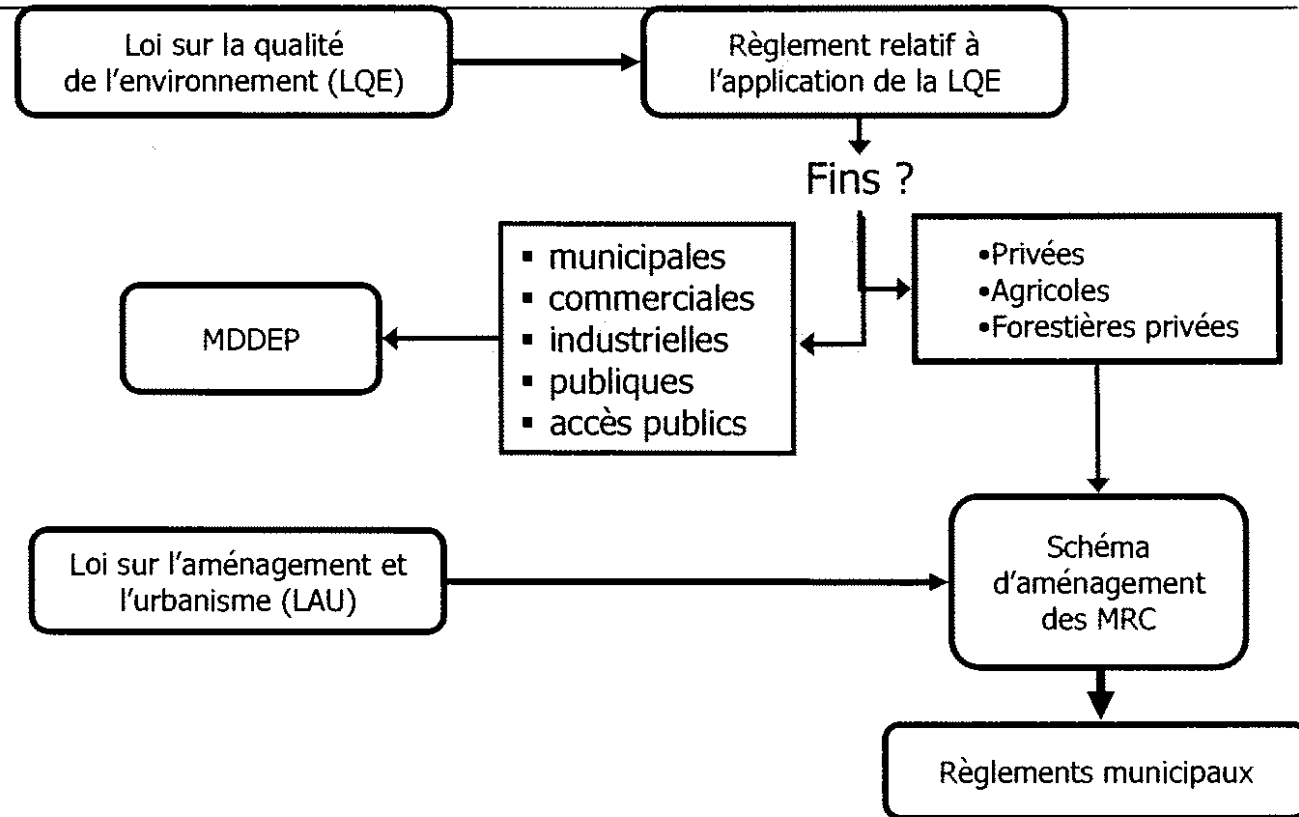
Loi sur la qualité de l'environnement (LQE)

Règlement relatif à l'application de la LQE

Fins ?

MDDEP

- municipales
- commerciales
- industrielles
- publiques
- accès publics

•Privées
•Agricoles
•Forestières privées

Loi sur l'aménagement et l'urbanisme (LAU)

Schéma d'aménagement des MRC

Règlements municipaux